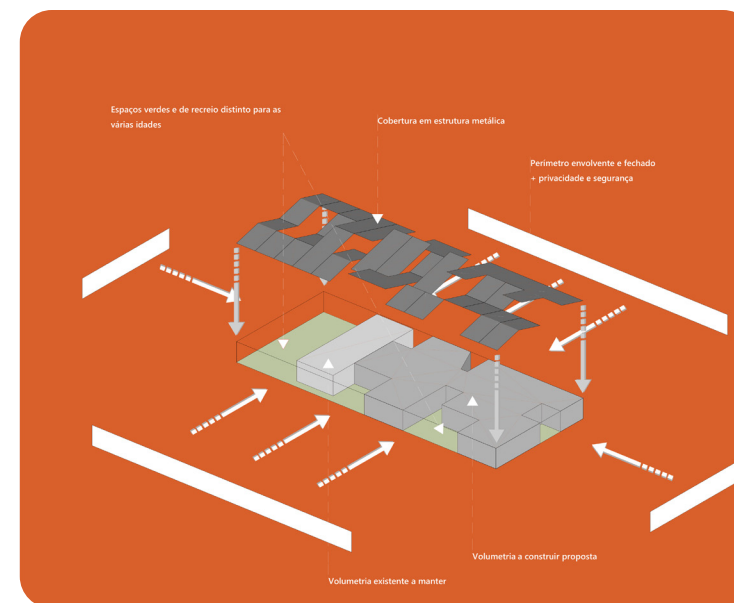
Espaços verdes e de recreio distinto para as várias idades

Cobertura em estrutura metálica

Perimetro envolvente e fechado
+ privacidade e segurança

Volumetria a construir proposta

Volumetria existente a manter